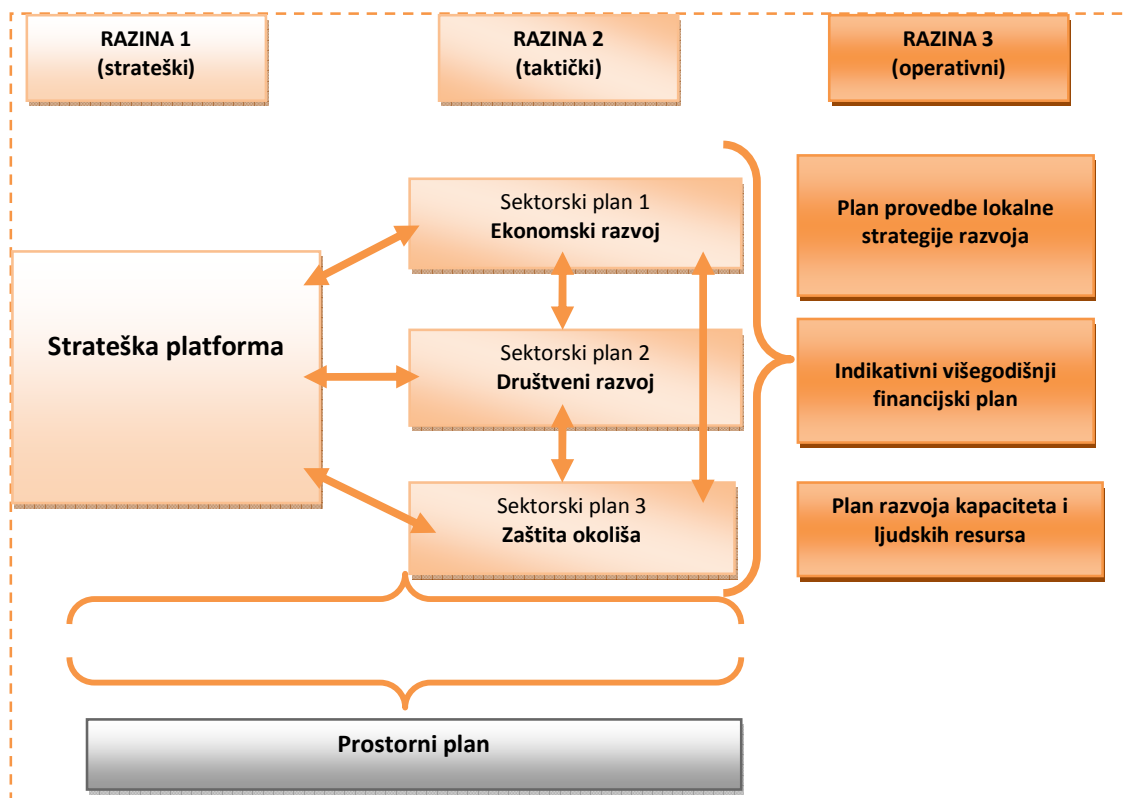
RAZINA 1
(strateški)

RAZINA 2
(taktički)

RAZINA 3
(operativni)

Strateška platforma

Sektorski plan 1
Ekonomski razvoj

Sektorski plan 2
Društveni razvoj

Sektorski plan 3
Zaštita okoliša

Plan provedbe lokalne strategije razvoja

Indikativni višegodišnji financijski plan

Plan razvoja kapaciteta i ljudskih resursa

Prostorni plan